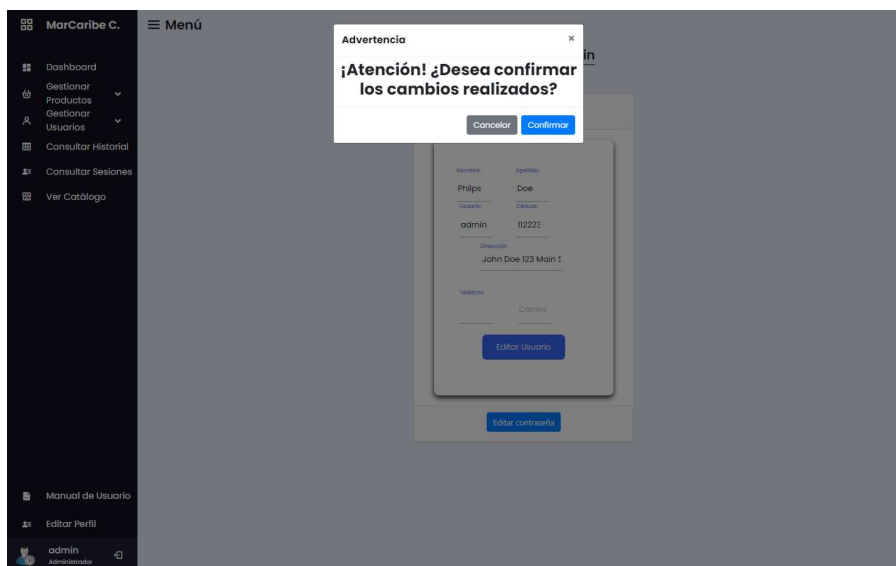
MarCaribe C.

≡ Menú

Dashboard

Gestionar Productos

Gestionar Usuarios

Consultar Historial

Consultar Sesiones

Ver Catálogo

Manual de Usuario

Editar Perfil

admin
Administrador

Advertencia

×

¡Atención! ¿Desea confirmar los cambios realizados?

Cancelar

Confirmar

in

Nombre
Philps

Apellido
Doe

Usuario
admin

Cédula
112223

Dirección
John Doe 123 Main S

Teléfono

Correo

Editar Usuario

Editar contraseña